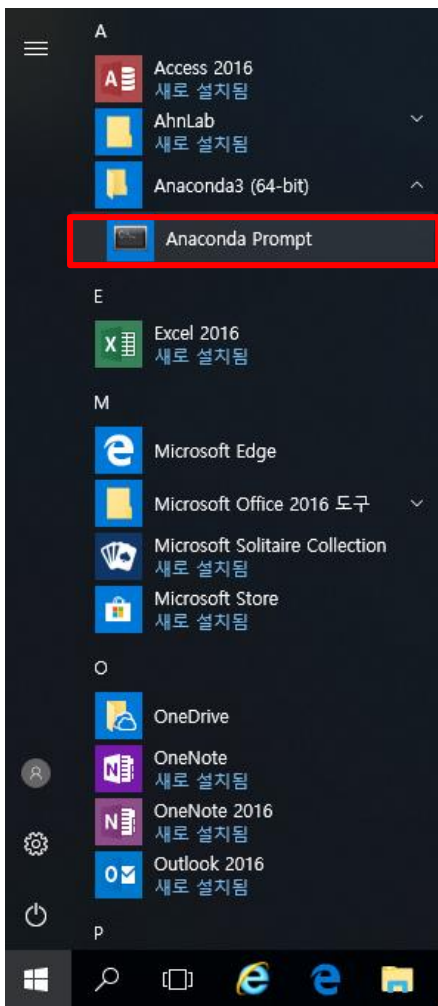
A

Access 2016
새로 설치됨

AhnLab
새로 설치됨

Anaconda3 (64-bit)

Anaconda Prompt

E

Excel 2016
새로 설치됨

M

Microsoft Edge

Microsoft Office 2016 도구

Microsoft Solitaire Collection
새로 설치됨

Microsoft Store
새로 설치됨

O

OneDrive

OneNote
새로 설치됨

OneNote 2016
새로 설치됨

Outlook 2016
새로 설치됨

P